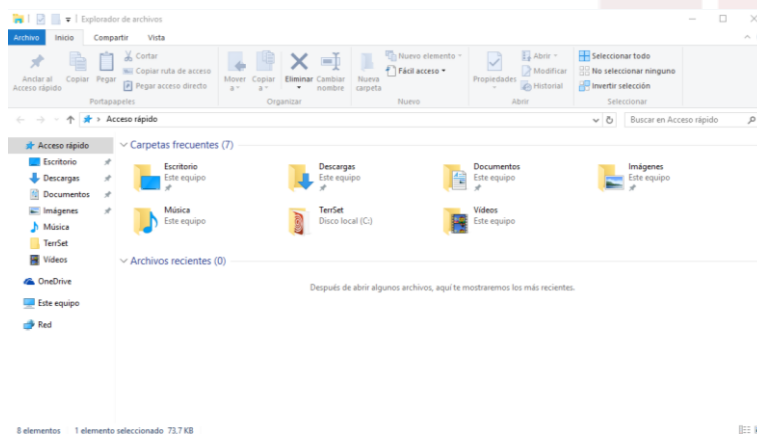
Explorador de archivos

Archivo Inicio Compartir Vista

Anclar al Acceso rápido Copiar Pegar Cortar Copiar ruta de acceso Pegar acceso directo Portapapeles

Mover a Copiar a Eliminar Cambiar nombre Organizar

Nueva carpeta Nuevo elemento Fácil acceso Nuevo

Propiedades Abrir Modificar Historial Abrir

Seleccionar todo No seleccionar ninguno Invertir selección Seleccionar

Acceso rápido

Buscar en Acceso rápido

Acceso rápido
Escritorio
Descargas
Documentos
Imágenes
Música
TerrSet
Vídeos
OneDrive
Este equipo
Red

Carpetas frecuentes (7)

Escritorio
Este equipo

Descargas
Este equipo

Documentos
Este equipo

Imágenes
Este equipo

Música
Este equipo

TerrSet
Disco local (C:)

Vídeos
Este equipo

Archivos recientes (0)

Después de abrir algunos archivos, aquí te mostraremos los más recientes.

8 elementos 1 elemento seleccionado 73,7 KB